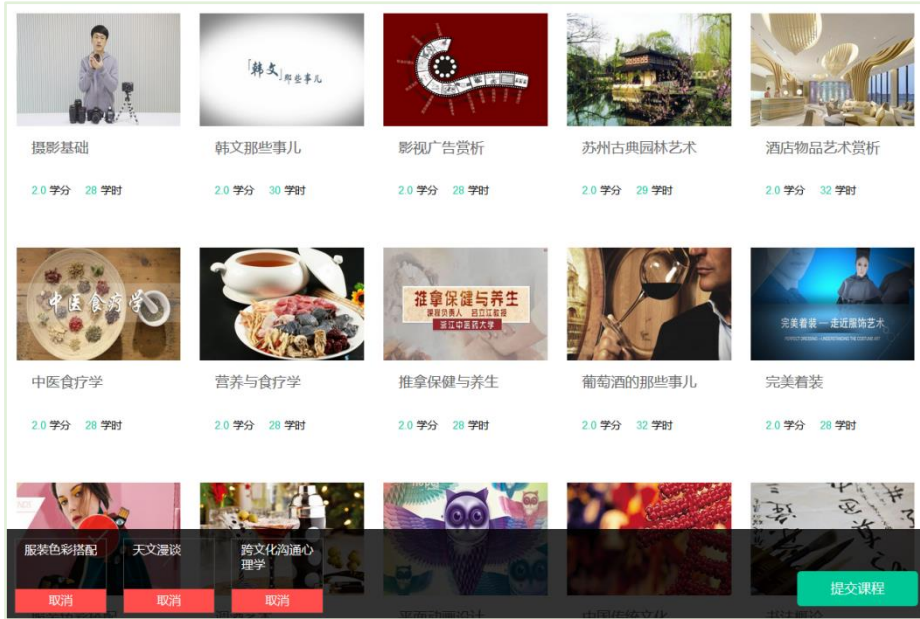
「韩文」那些事儿

摄影基础
2.0 学分 28 学时

韩文那些事儿
2.0 学分 30 学时

影视广告赏析
2.0 学分 28 学时

苏州古典园林艺术
2.0 学分 29 学时

酒店物品艺术赏析
2.0 学分 32 学时

中医食疗学

中医食疗学
2.0 学分 28 学时

营养与食疗学
2.0 学分 28 学时

推拿保健与养生
课程负责人 吕立江教授
浙江中医药大学

推拿保健与养生
2.0 学分 28 学时

葡萄酒的那些事儿
2.0 学分 32 学时

完美着装 —走近服饰艺术

完美着装
2.0 学分 28 学时

服装色彩搭配
取消

天文漫谈
取消

跨文化沟通心理学
取消

提交课程